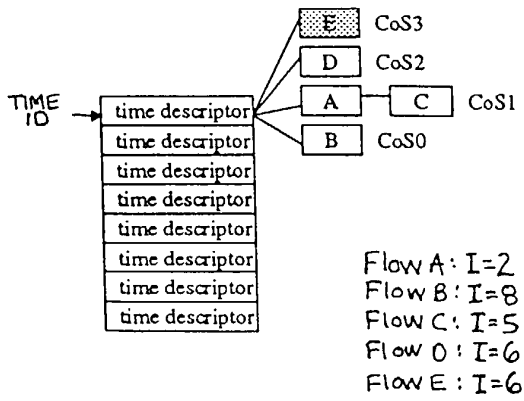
E CoS3

D CoS2

A C CoS1

B CoS0

TIME 10

time descriptor
time descriptor
time descriptor
time descriptor
time descriptor
time descriptor
time descriptor
time descriptor

Flow A: I=2
Flow B: I=8
Flow C: I=5
Flow D: I=6
Flow E: I=6